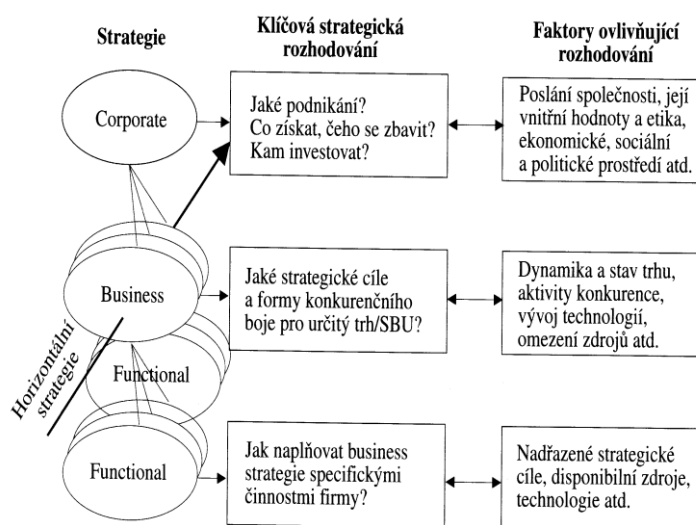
Strategie

Klíčová strategická rozhodování

Faktory ovlivňující rozhodování

Corporate

Jaké podnikání? Co získat, čeho se zbavit? Kam investovat?

Poslání společnosti, její vnitřní hodnoty a etika, ekonomické, sociální a politické prostředí atd.

Business

Jaké strategické cíle a formy konkurenčního boje pro určitý trh/SBU?

Dynamika a stav trhu, aktivity konkurence, vývoj technologií, omezení zdrojů atd.

Horizontální strategie

Functional

Functional

Jak naplňovat business strategie specifickými činnostmi firmy?

Nadřazené strategické cíle, disponibilní zdroje, technologie atd.